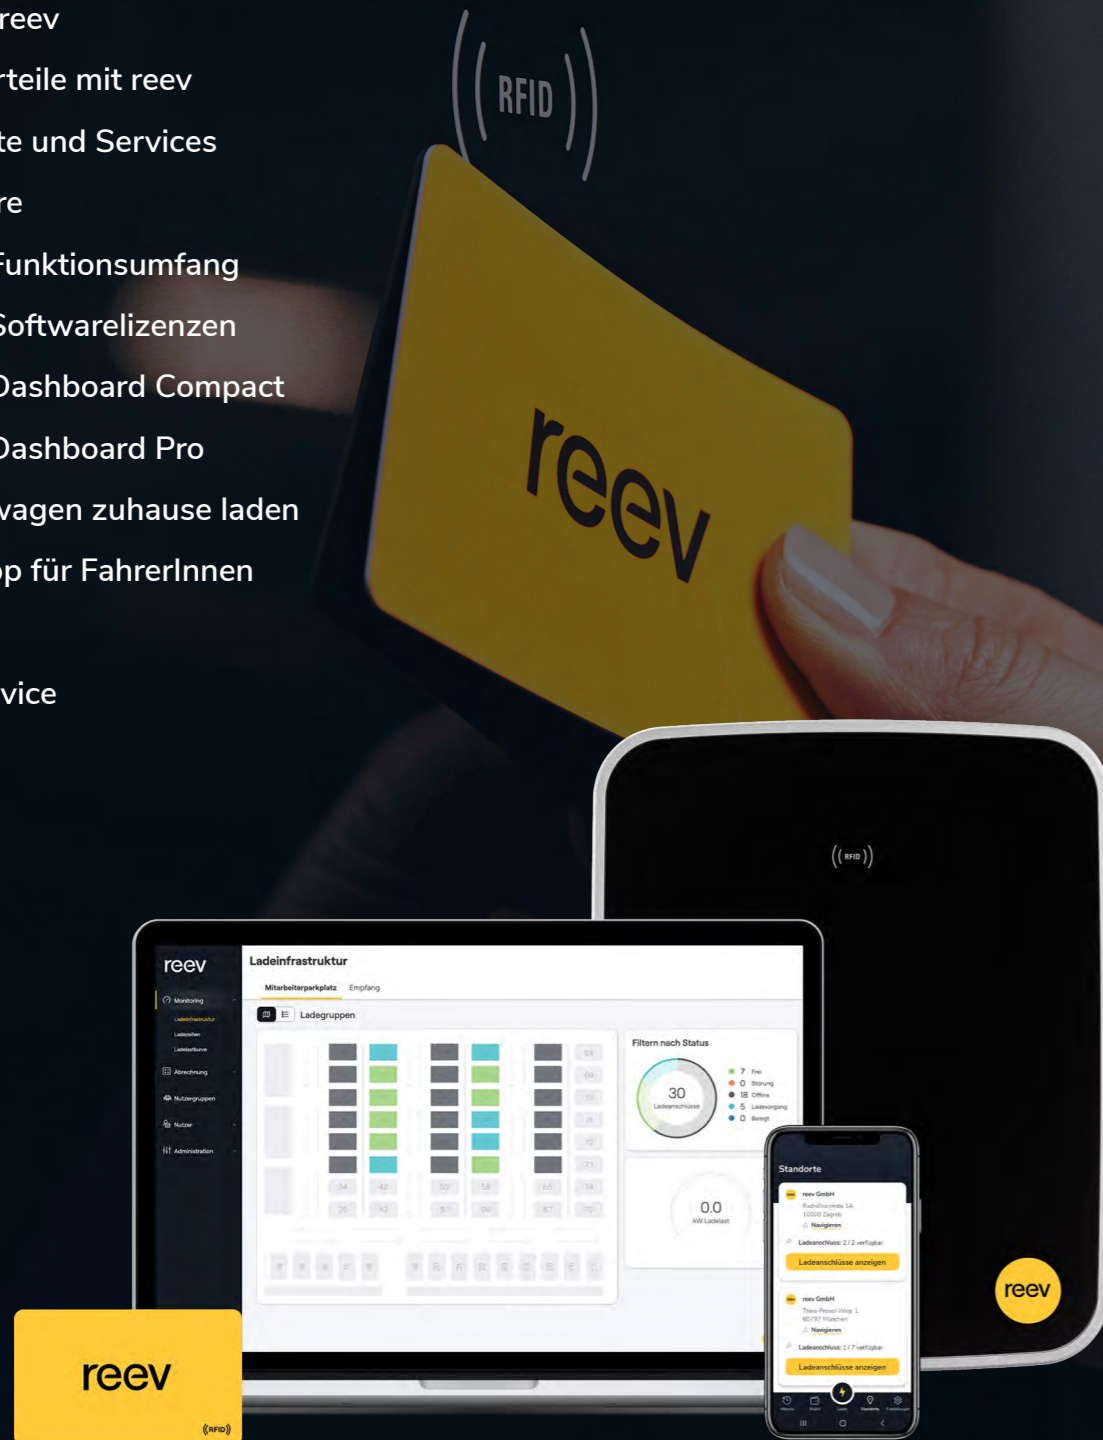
reev
rteile mit reev
te und Services
re
Funktionsumfang
Softwarelizenzen
Dashboard Compact
Dashboard Pro
vagen zuhause laden
op für FahrerInnen

vice

RFID

reev

RFID

reev
Ladeinfrastruktur
Mitarbeiterparkplatz Empfang
Ladegruppen
Monitoring
Ladeinfrastruktur
Ladezeiten
Ladekurve
Abrechnung
Nutzergruppen
Nutzer
Administration
Filtern nach Status
30
Ladeanschlüsse
7 Frei
0 Störung
18 Offline
5 Ladevorgang
0 Belegt
0.0
kW Ladelast

Standorte
reev GmbH
Navigieren
Ladeanschluss: 2 / 2 verfügbar
Ladeanschlüsse anzeigen
reev GmbH
Navigieren
Ladeanschluss: 1 / 7 verfügbar
Ladeanschlüsse anzeigen

reev

reev
RFID